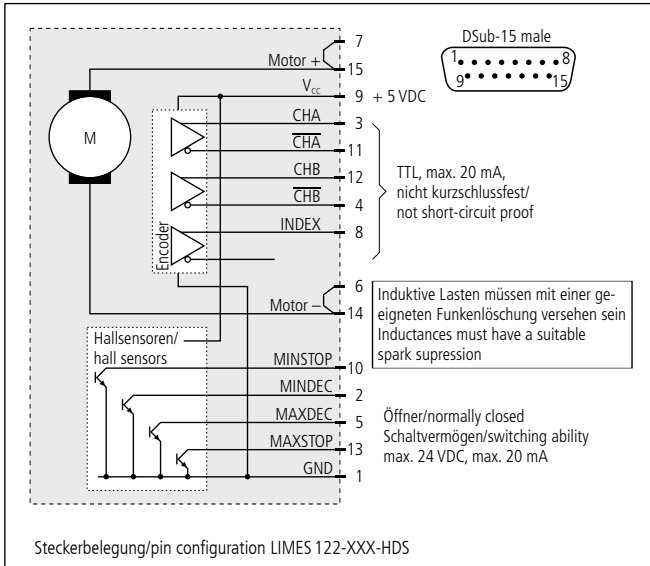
DSub-15 male

1 8
9 15

Motor +
7
15

$V_{cc}$
9 + 5 VDC

M

CHA 3
$\overline{CHA}$ 11
CHB 12
$\overline{CHB}$ 4
INDEX 8

Encoder

TTL, max. 20 mA, nicht kurzschlussfest/ not short-circuit proof

Motor –
6
14

Induktive Lasten müssen mit einer geeigneten Funkenlöschung versehen sein
Inductances must have a suitable spark supression

Hallsensoren/ hall sensors

MINSTOP 10
MINDEC 2
MAXDEC 5
MAXSTOP 13
GND 1

Öffner/normally closed
Schaltvermögen/switching ability
max. 24 VDC, max. 20 mA

Steckerbelegung/pin configuration LIMES 122-XXX-HDS